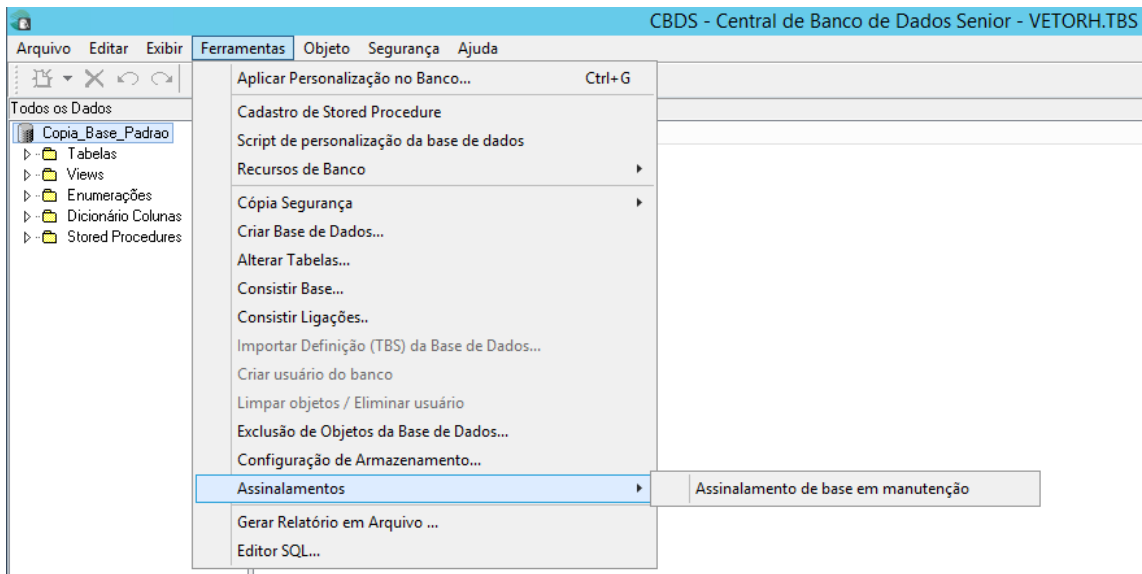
CBDS - Central de Banco de Dados Senior - VETORH.TBS

Arquivo Editar Exibir Ferramentas Objeto Segurança Ajuda

Todos os Dados
Copia_Base_Padrao
Tabelas
Views
Enumerações
Dicionário Colunas
Stored Procedures

Aplicar Personalização no Banco... Ctrl+G
Cadastro de Stored Procedure
Script de personalização da base de dados
Recursos de Banco
Cópia Segurança
Criar Base de Dados...
Alterar Tabelas...
Consistir Base...
Consistir Ligações..
Importar Definição (TBS) da Base de Dados...
Criar usuário do banco
Limpar objetos / Eliminar usuário
Exclusão de Objetos da Base de Dados...
Configuração de Armazenamento...
Assinalamentos
Gerar Relatório em Arquivo ...
Editor SQL...

Assinalamento de base em manutenção